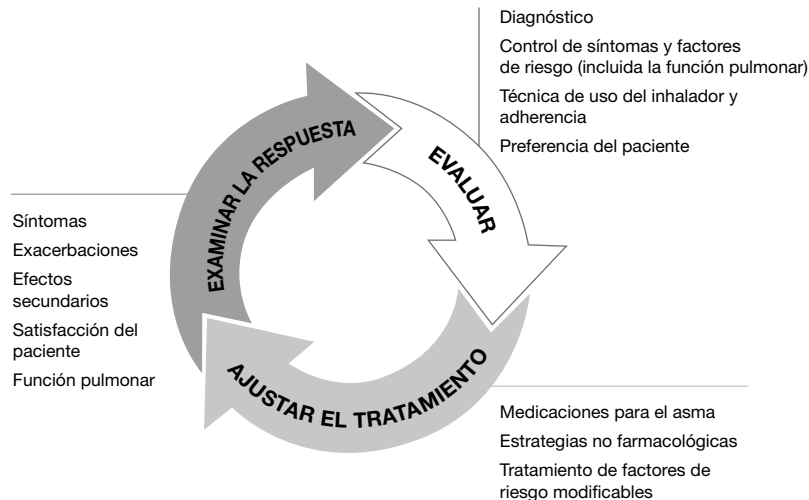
Diagnóstico

Control de síntomas y factores de riesgo (incluida la función pulmonar)

Técnica de uso del inhalador y adherencia

Preferencia del paciente

EXAMINAR LA RESPUESTA

EVALUAR

Síntomas

Exacerbaciones

Efectos secundarios

Satisfacción del paciente

Función pulmonar

AJUSTAR EL TRATAMIENTO

Medicaciones para el asma

Estrategias no farmacológicas

Tratamiento de factores de riesgo modificables